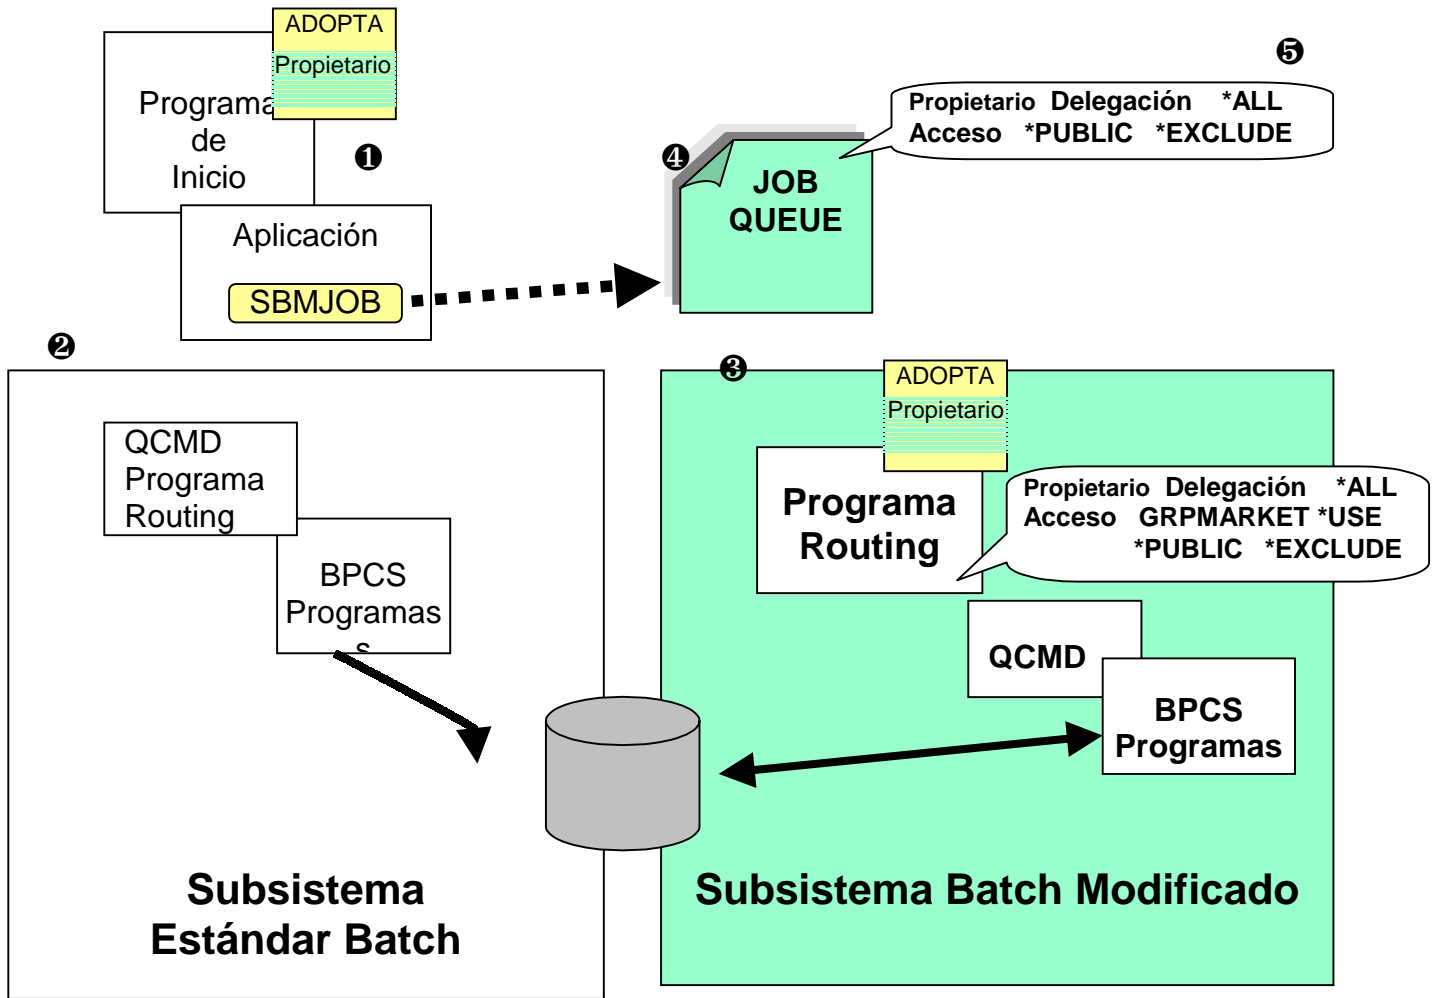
ADOPTA
Propietario

Programa de Inicio

❶

Aplicación

SBMJOB

❹

JOB QUEUE

❺

Propietario Delegación *ALL
Acceso *PUBLIC *EXCLUDE

❷

QCMD Programa Routing

BPCS Programas

Subsistema Estándar Batch

❸

ADOPTA
Propietario

Programa Routing

Propietario Delegación *ALL
Acceso GRPMARKET *USE
*PUBLIC *EXCLUDE

QCMD

BPCS Programas

Subsistema Batch Modificado